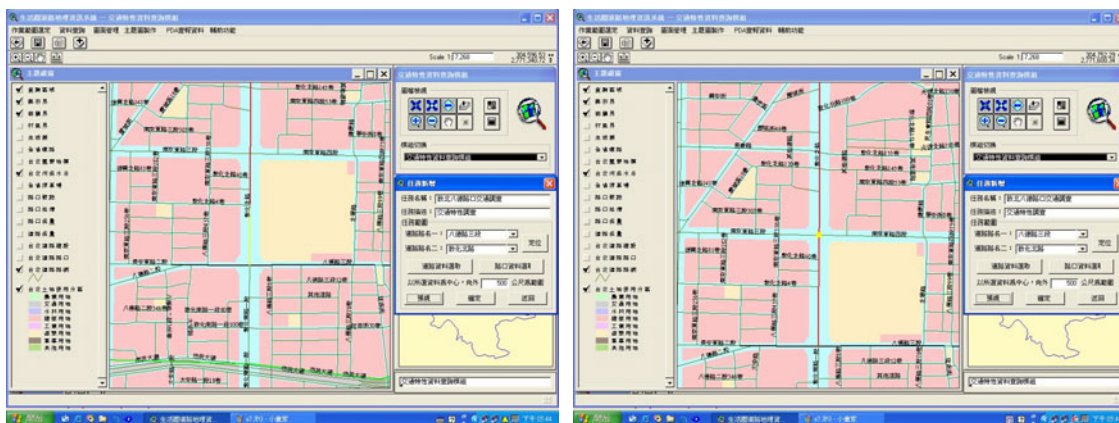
生活圈道路地理資訊系統 — 交通特性資料查詢模組

作業範圍選定 資料查詢 圖面管理 主題圖製作 PDA資料資料 輔助功能

Scale 1: 7,260

主題繪圖

交通特性資料查詢模組

圖層操作

模組切換

交通特性資料查詢模組

任務新增

任務名稱: 新北八德路口交通調查

任務描述: 交通特性調查

任務範圍

道路路名一: 八德路三段

道路路名二: 新北北路

定位

道路資料選取

路口資料選取

以所選資料為中心,向外 500 公尺為範圍

預視

確定

返回

交通特性資料查詢模組

開始

生活圈道路地理資

生活圈道路地理資訊系統 — 交通特性資料查詢模組

作業範圍選定 資料查詢 圖面管理 主題圖製作 PDA資料資料 輔助功能

Scale 1: 7,260

主題繪圖

交通特性資料查詢模組

圖層操作

模組切換

交通特性資料查詢模組

任務新增

任務名稱: 新北八德路口交通調查

任務描述: 交通特性調查

任務範圍

道路路名一: 八德路三段

道路路名二: 新北北路

定位

道路資料選取

路口資料選取

以所選資料為中心,向外 500 公尺為範圍

預視

確定

返回

交通特性資料查詢模組

開始

生活圈道路地理資